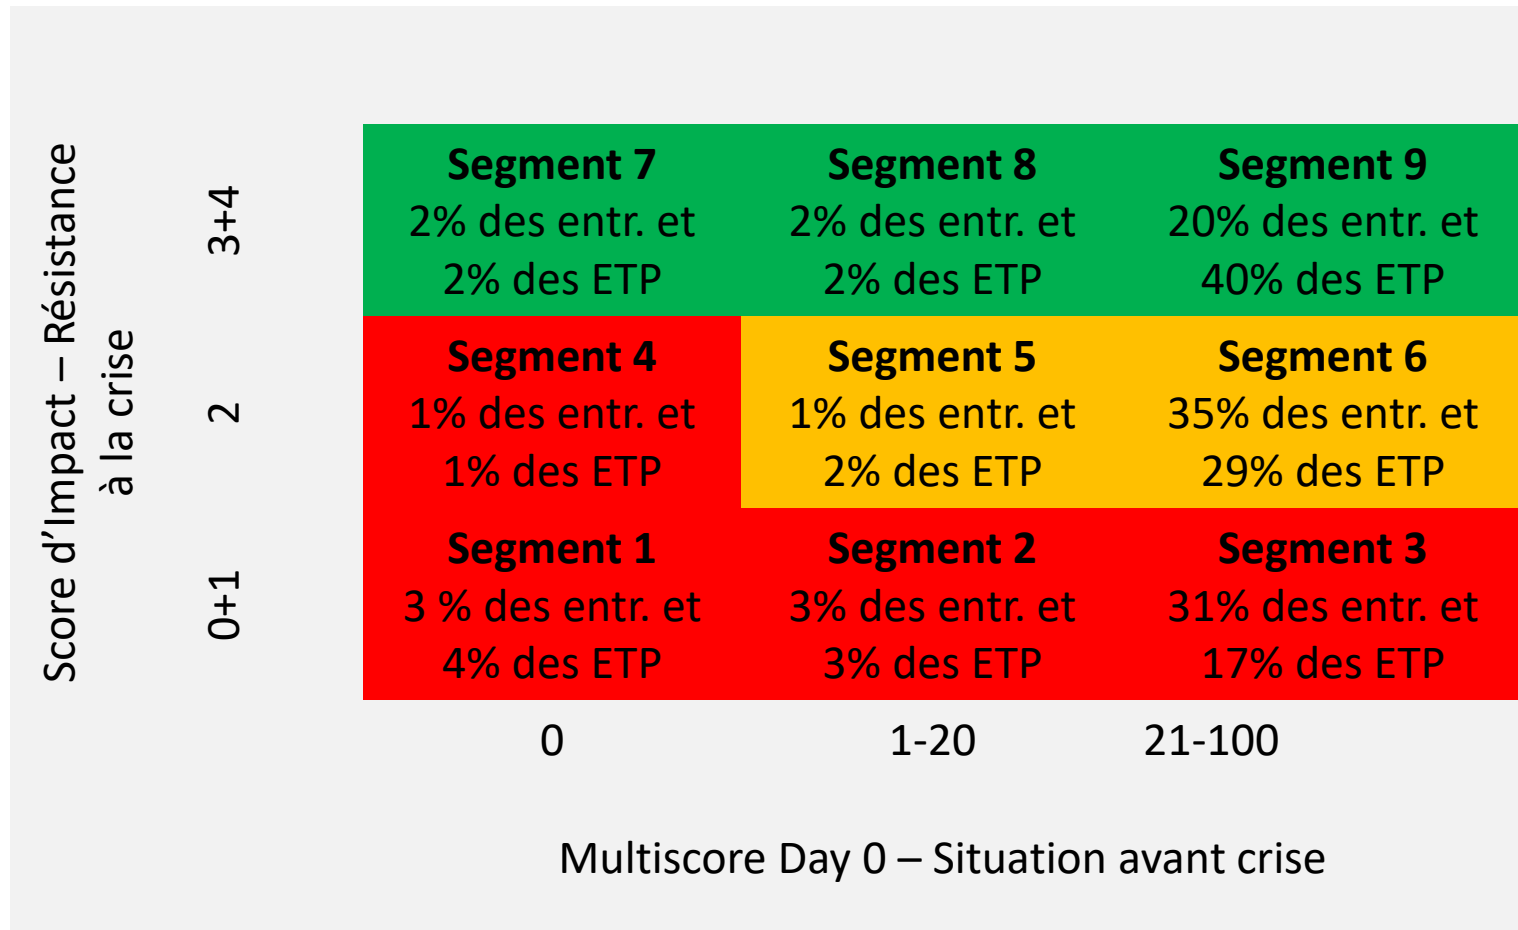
Score d'Impact – Résistance à la crise

| | 0 | 1-20 | 21-100 |
|---|---|---|---|
| 3+4 | **Segment 7** 2% des entr. et 2% des ETP | **Segment 8** 2% des entr. et 2% des ETP | **Segment 9** 20% des entr. et 40% des ETP |
| 2 | **Segment 4** 1% des entr. et 1% des ETP | **Segment 5** 1% des entr. et 2% des ETP | **Segment 6** 35% des entr. et 29% des ETP |
| 0+1 | **Segment 1** 3 % des entr. et 4% des ETP | **Segment 2** 3% des entr. et 3% des ETP | **Segment 3** 31% des entr. et 17% des ETP |

Multiscore Day 0 – Situation avant crise